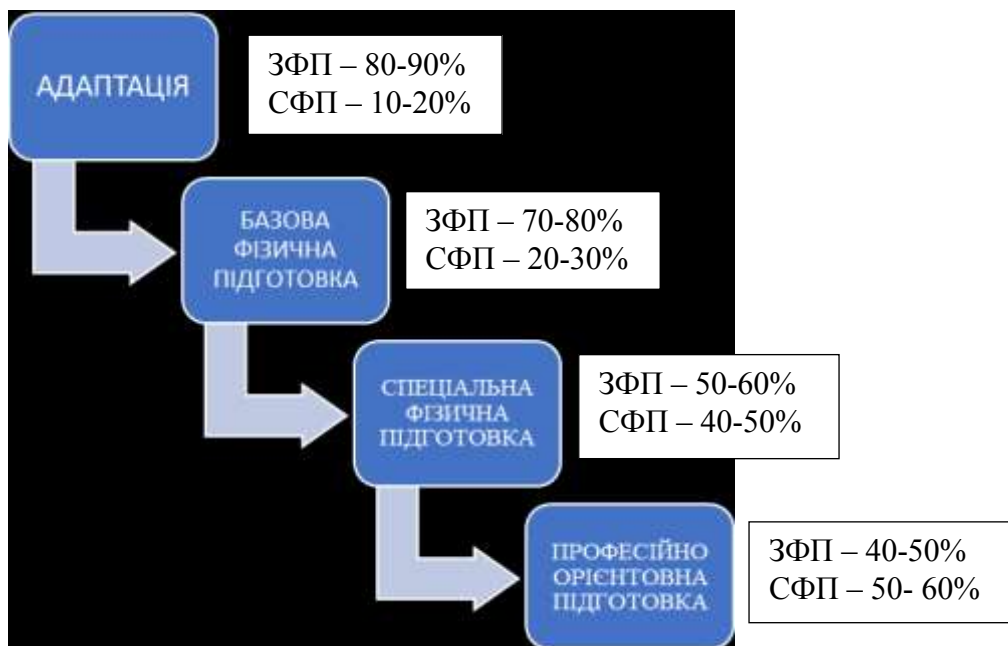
АДАПТАЦІЯ

ЗФП – 80-90%
СФП – 10-20%

БАЗОВА ФІЗИЧНА ПІДГОТОВКА

ЗФП – 70-80%
СФП – 20-30%

СПЕЦІАЛЬНА ФІЗИЧНА ПІДГОТОВКА

ЗФП – 50-60%
СФП – 40-50%

ПРОФЕСІЙНО ОРІЄНТОВНА ПІДГОТОВКА

ЗФП – 40-50%
СФП – 50- 60%